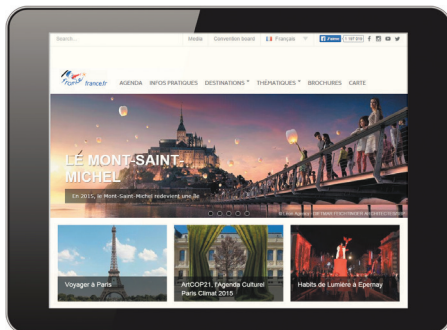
Search...

Media Convention board Français J'aime 1 387 616

France.fr

AGENDA INFOS PRATIQUES DESTINATIONS THÉMATIQUES BROCHURES CARTE

LE MONT-SAINT-MICHEL

En 2015, le Mont-Saint-Michel redevient une île

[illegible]

Voyager à Paris

ArtCOP21, l'Agenda Culturel Paris Climat 2015

Habits de Lumière à Epernay